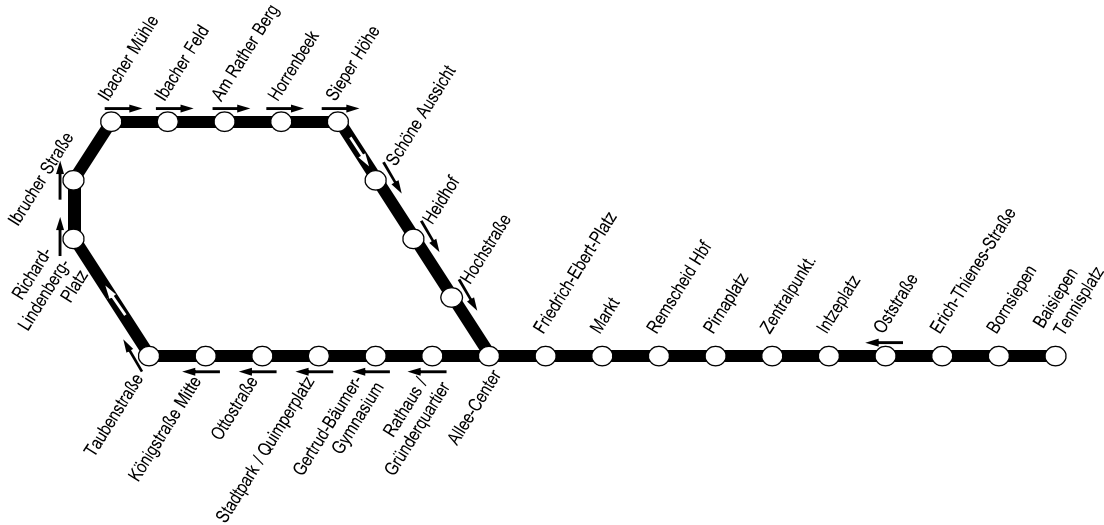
Ibacher Mühle
Ibacher Feld
Am Rather Berg
Horrenbeek
Sieper Höhe
Schöne Aussicht
Ibrucher Straße
Heidhof
Hochstraße
Richard-Lindenberg-Platz
Friedrich-Ebert-Platz
Markt
Remscheid Hbf
Pirnaplatz
Zentralpunkt.
Intzeplatz
Oststraße
Erich-Thienes-Straße
Bornsiepen
Baisiepen Tennisplatz
Taubenstraße
Königstraße Mitte
Ottostraße
Stadtpark / Quimperplatz
Gertrud-Bäumer-Gymnasium
Rathaus / Gründerquartier
Allee-Center